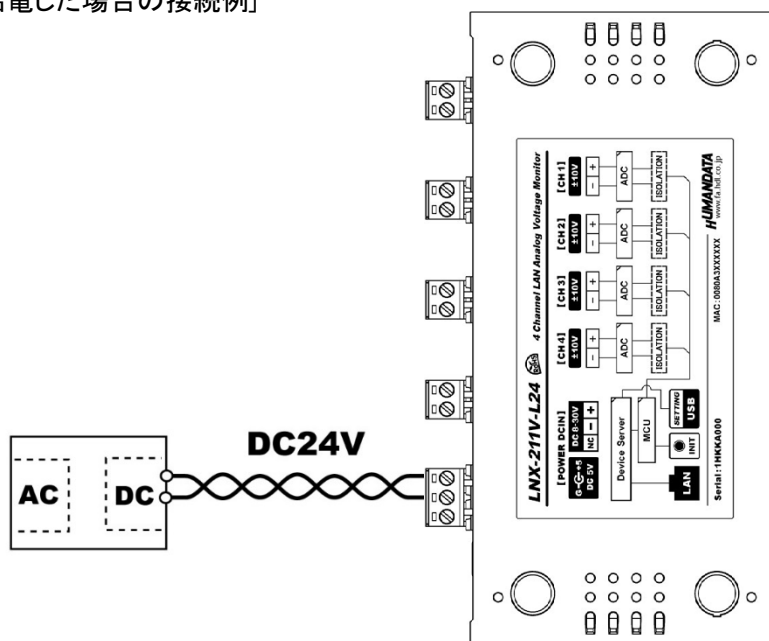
給電した場合の接続例」

DC24V

AC

DC

LNX-211V-L24

4 Channel LAN Analog Voltage Monitor

[POWER DCIN]

DC 8-30V

DC 5V

NC

−

+

Device Server

MCU

SETTING

USB

INIT

LAN

[CH 1]

±10V

+

−

ADC

ISOLATION

[CH 2]

±10V

+

−

ADC

ISOLATION

[CH 3]

±10V

+

−

ADC

ISOLATION

[CH 4]

±10V

+

−

ADC

ISOLATION

HUMANDATA

www.fa.hdl.co.jp

MAC : 0080A3XXXXXX

Serial : 1HKKA000